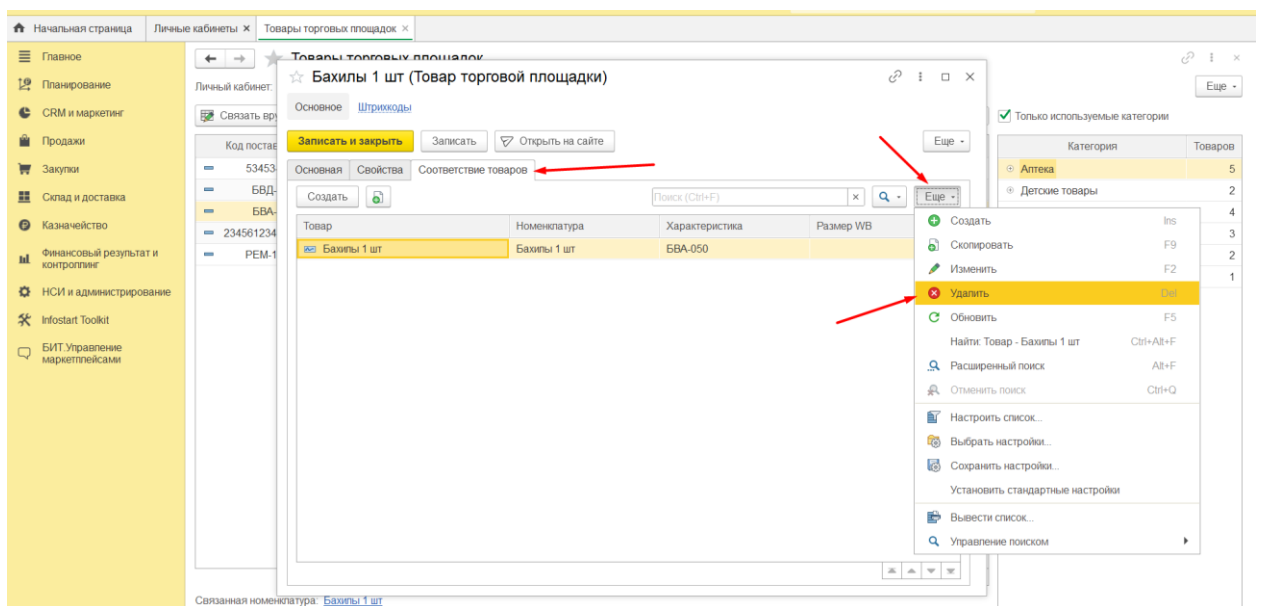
Начальная страница | Личные кабинеты × | Товары торговых площадок ×

Главное
Планирование
CRM и маркетинг
Продажи
Закупки
Склад и доставка
Казначейство
Финансовый результат и контроллинг
НСИ и администрирование
Infostart Toolkit
БИТ.Управление маркетплейсами

Товары торговых площадок
Личный кабинет:
Связать вру
Код постав
53453
БВД-
БВА-
234561234
РЕМ-1

Еще
Только используемые категории

| Категория | Товаров |
|---|---|
| Аптека | 5 |
| Детские товары | 2 |
| | 4 |
| | 3 |
| | 2 |
| | 1 |

Бахилы 1 шт (Товар торговой площадки)
Основное | Штрихкоды
Записать и закрыть | Записать | Открыть на сайте | Еще
Основная | Свойства | Соответствие товаров
Создать
Поиск (Ctrl+F) | × | Еще

| Товар | Номенклатура | Характеристика | Размер WB |
|---|---|---|---|
| Бахилы 1 шт | Бахилы 1 шт | БВА-050 | |

Создать Ins
Скопировать F9
Изменить F2
Удалить Del
Обновить F5
Найти: Товар - Бахилы 1 шт Ctrl+Alt+F
Расширенный поиск Alt+F
Отменить поиск Ctrl+Q
Настроить список...
Выбрать настройки...
Сохранить настройки...
Установить стандартные настройки
Вывести список...
Управление поиском

Связанная номенклатура: Бахилы 1 шт